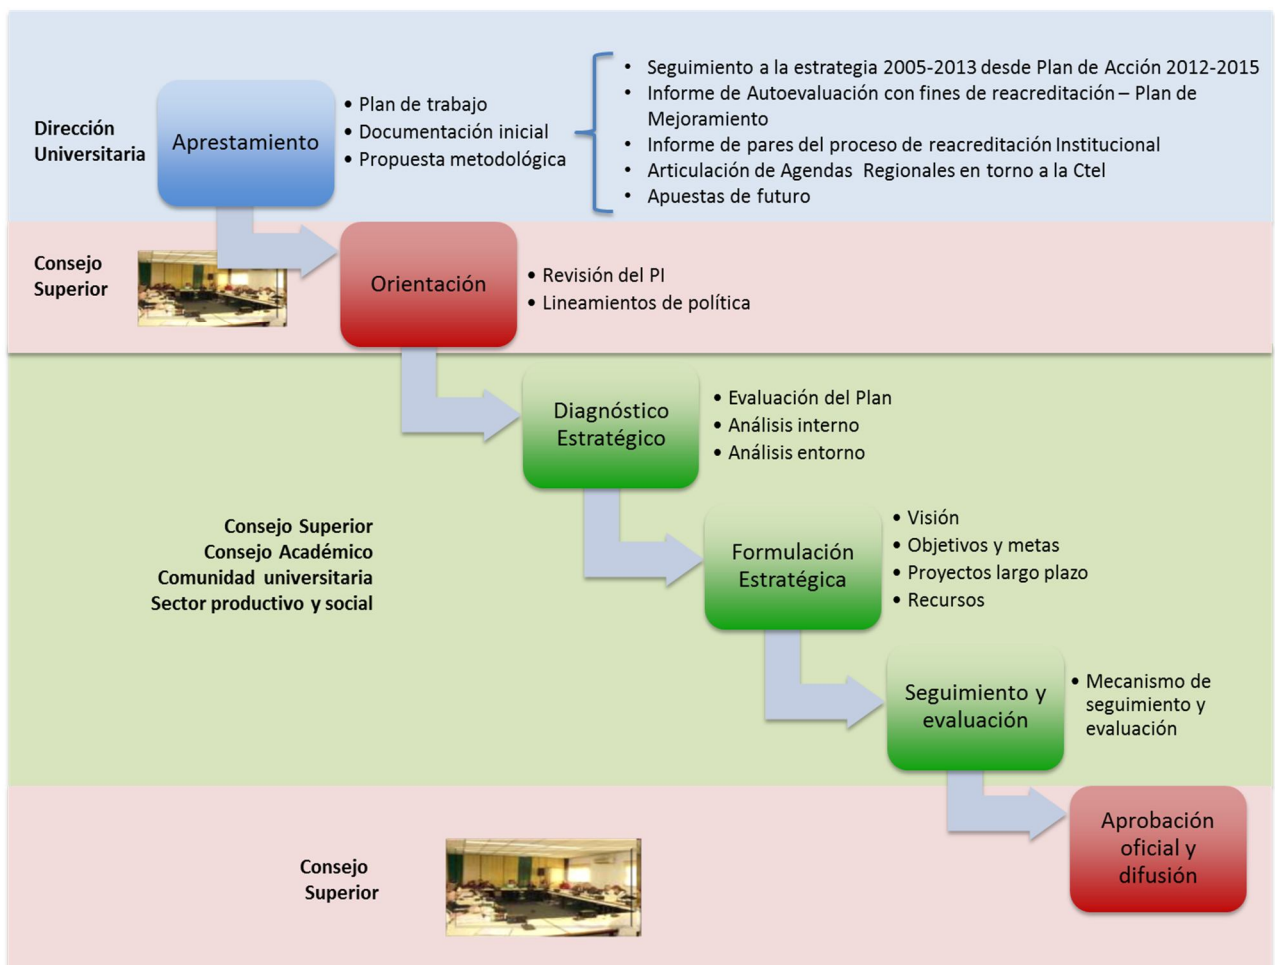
Dirección Universitaria

Aprestamiento

- Plan de trabajo
- Documentación inicial
- Propuesta metodológica

- Seguimiento a la estrategia 2005-2013 desde Plan de Acción 2012-2015
- Informe de Autoevaluación con fines de reacreditación – Plan de Mejoramiento
- Informe de pares del proceso de reacreditación Institucional
- Articulación de Agendas Regionales en torno a la Ctel
- Apuestas de futuro

Consejo Superior

Orientación

- Revisión del PI
- Lineamientos de política

Diagnóstico Estratégico

- Evaluación del Plan
- Análisis interno
- Análisis entorno

Consejo Superior
Consejo Académico
Comunidad universitaria
Sector productivo y social

Formulación Estratégica

- Visión
- Objetivos y metas
- Proyectos largo plazo
- Recursos

Seguimiento y evaluación

- Mecanismo de seguimiento y evaluación

Consejo Superior

Aprobación oficial y difusión